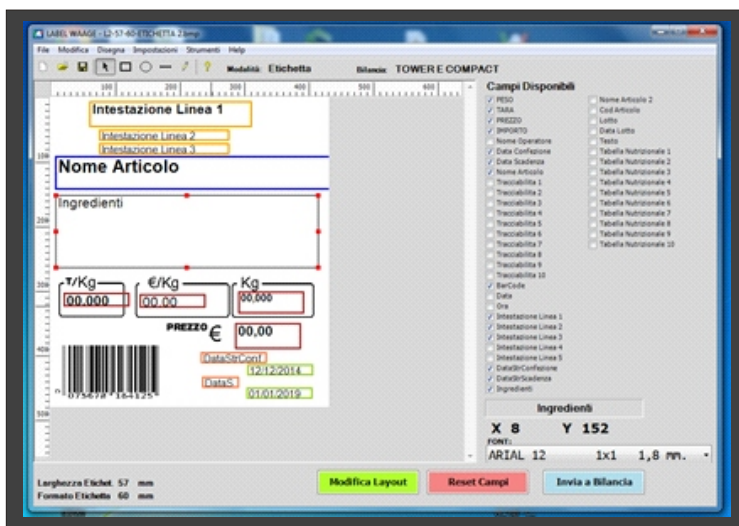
LABEL WAAGE - L2-57-60-ETICHETTA 2.bmp

File Modifica Disegna Impostazioni Strumenti Help

Modalità Etichetta Bilancia TOWER E COMPACT

100 200 300 400 500 600

Intestazione Linea 1
Intestazione Linea 2
Intestazione Linea 3

Nome Articolo

Ingredienti

T/Kg
00,000

€/Kg
00,00

Kg
00,000

PREZZO €
00,00

DataStrConf
12/12/2014
DataS
01/01/2019

0 075678 164125

Campi Disponibili
PESO
TARA
PREZZO
IMPORTO
Nome Operatore
Data Confezione
Data Scadenza
Nome Articolo
Tracciabilità 1
Tracciabilità 2
Tracciabilità 3
Tracciabilità 4
Tracciabilità 5
Tracciabilità 6
Tracciabilità 7
Tracciabilità 8
Tracciabilità 9
Tracciabilità 10
BarCode
Data
Ora
Intestazione Linea 1
Intestazione Linea 2
Intestazione Linea 3
Intestazione Linea 4
Intestazione Linea 5
DataStrConfezione
DataStrScadenza
Ingredienti

Nome Articolo 2
Cod Articolo
Lotto
Data Lotto
Testo
Tabella Nutrizionale 1
Tabella Nutrizionale 2
Tabella Nutrizionale 3
Tabella Nutrizionale 4
Tabella Nutrizionale 5
Tabella Nutrizionale 6
Tabella Nutrizionale 7
Tabella Nutrizionale 8
Tabella Nutrizionale 9
Tabella Nutrizionale 10

Ingredienti
X 8 Y 152
FONT:
ARIAL 12 1x1 1,8 mm.

Larghezza Etichet. 57 mm
Formato Etichetta 60 mm

Modifica Layout
Reset Campi
Invia a Bilancia